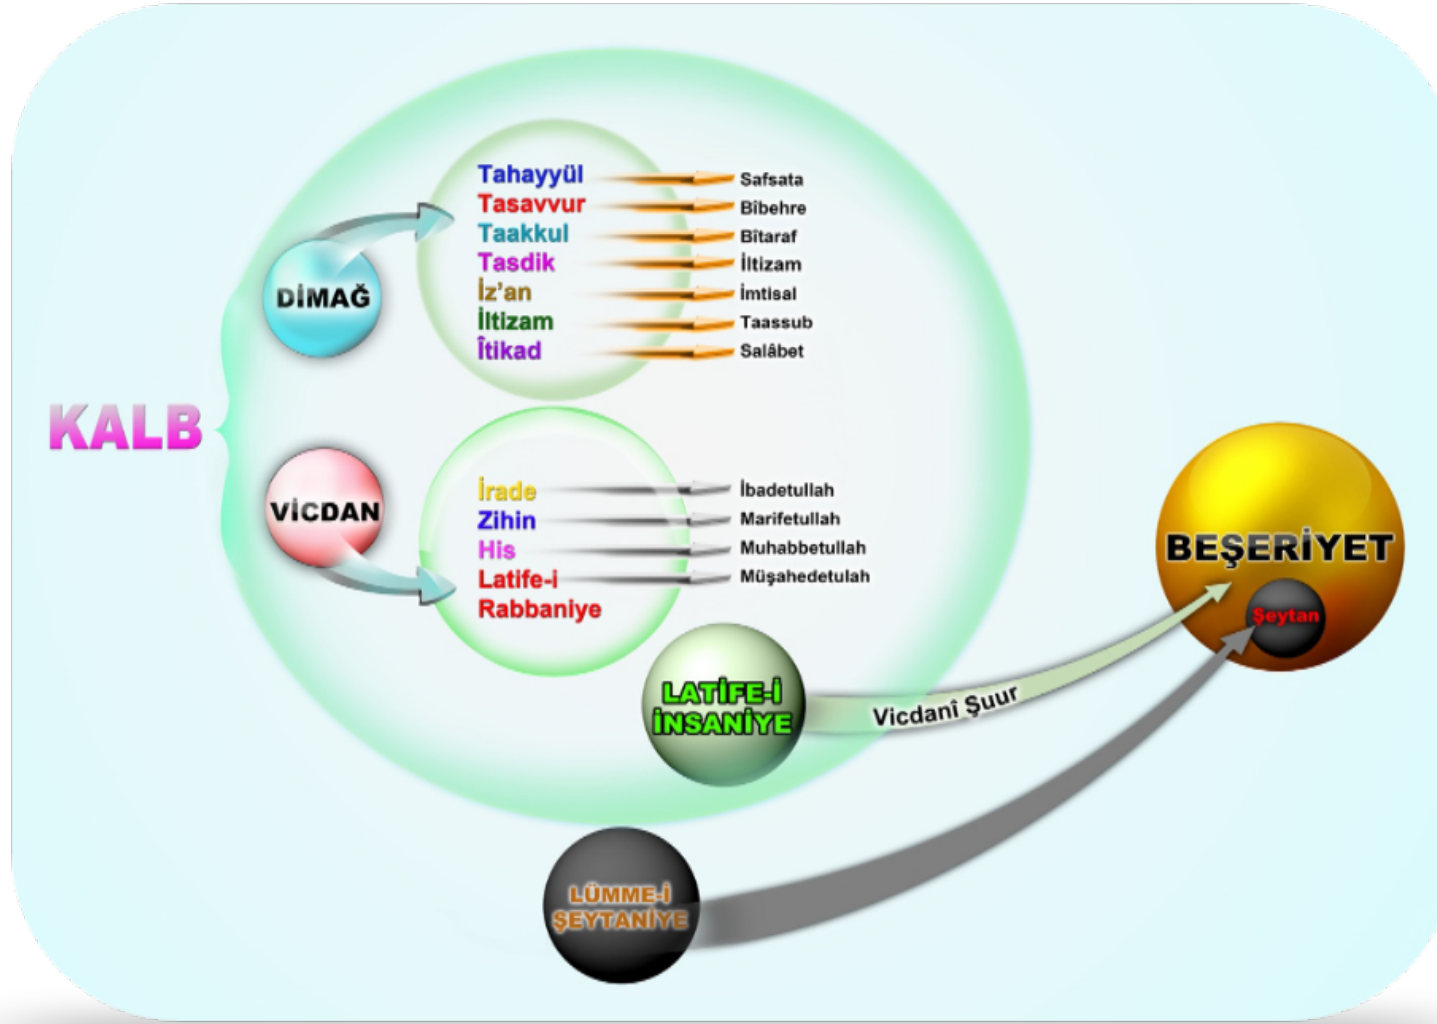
KALB

DİMAĞ

Tahayyül
Tasavvur
Taakkul
Tasdik
İz'an
İltizam
İtikad

Safsata
Bîbehre
Bîtaraf
İltizam
İmtisal
Taassub
Salâbet

VİCDAN

İrade
Zihin
His
Latife-i Rabbaniye

İbadetullah
Marifetullah
Muhabbetullah
Müşahedetulah

LATİFE-İ İNSANİYE

Vicdanî Şuur

BEŞERİYET

Şeytan

LÜMME-İ ŞEYTANİYE